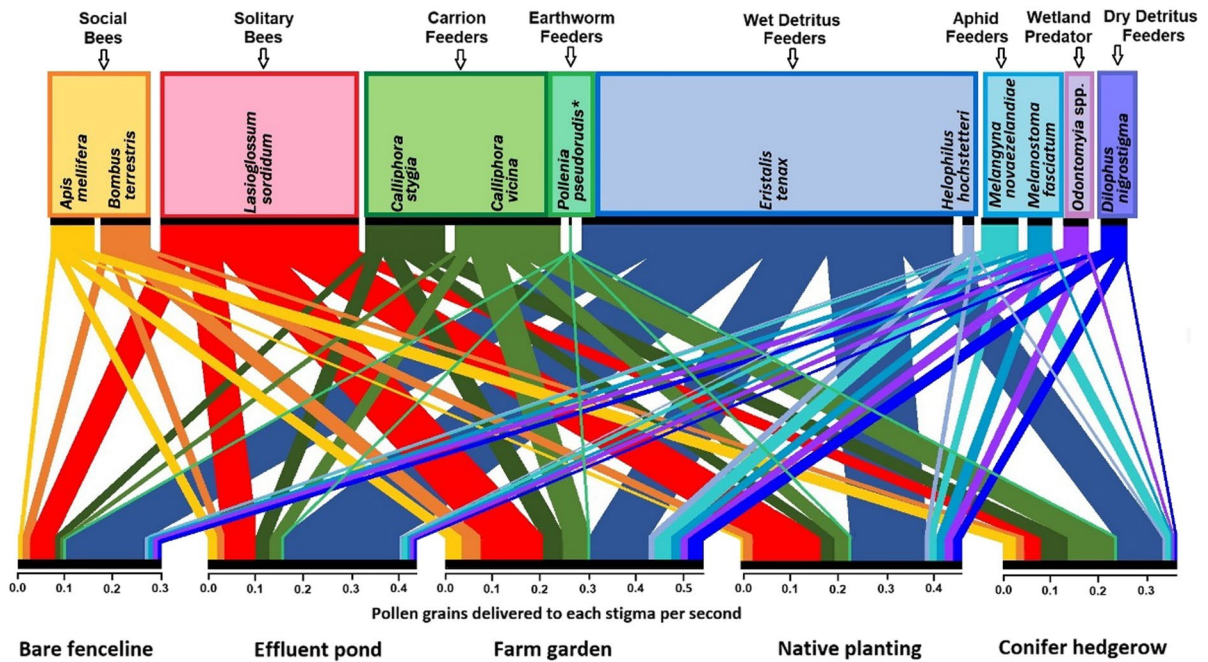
Social Bees

Solitary Bees

Carrion Feeders

Earthworm Feeders

Wet Detritus Feeders

Aphid Feeders

Wetland Predator

Dry Detritus Feeders

Apis mellifera

Bombus terrestris

Lasioglossum sordidum

Calliphora stygia

Calliphora vicina

Pollenia pseudorudis*

Eristalis tenax

Helophilus hochstetteri

Melangyna novaezelandiae

Melanostoma fasciatum

Odontomyia spp.

Dilophus nigrostigma

0.0 0.1 0.2 0.3

0.0 0.1 0.2 0.3 0.4

0.0 0.1 0.2 0.3 0.4 0.5

0.0 0.1 0.2 0.3 0.4

0.0 0.1 0.2 0.3

Pollen grains delivered to each stigma per second

Bare fenceline

Effluent pond

Farm garden

Native planting

Conifer hedgerow